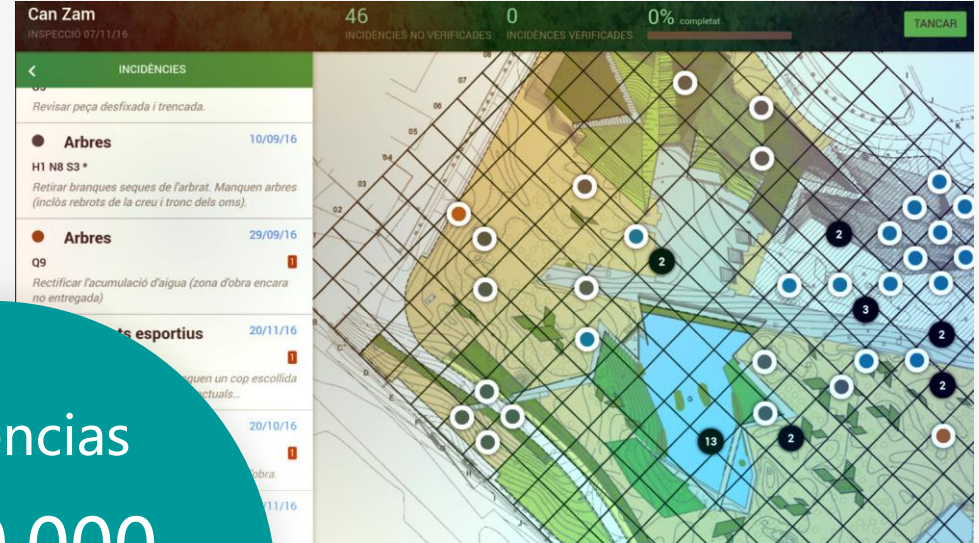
Can Zam
INSPECCIÓ 07/11/16

46
INCIDÈNCIES NO VERIFICADES

0
INCIDÈNCIES VERIFICADES

0% completat

TANCAR

INCIDÈNCIES

Revisar peça desfixada i trencada.

Arbres 10/09/16
H1 N8 S3 *
Retirar branques seques de l'arbrat. Manquen arbres (inclòs rebrots de la creu i tronc dels oms).

Arbres 29/09/16
Q9
Rectificar l'acumulació d'aigua (zona d'obra encara no entregada)

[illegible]ts esportius 20/11/16
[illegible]guen un cop escollida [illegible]ctuals...

20/10/16
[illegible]obra.

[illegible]11/16

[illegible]ncias
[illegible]0.000

07 06 05 04 03 02
2 3 2 2 13 2 2